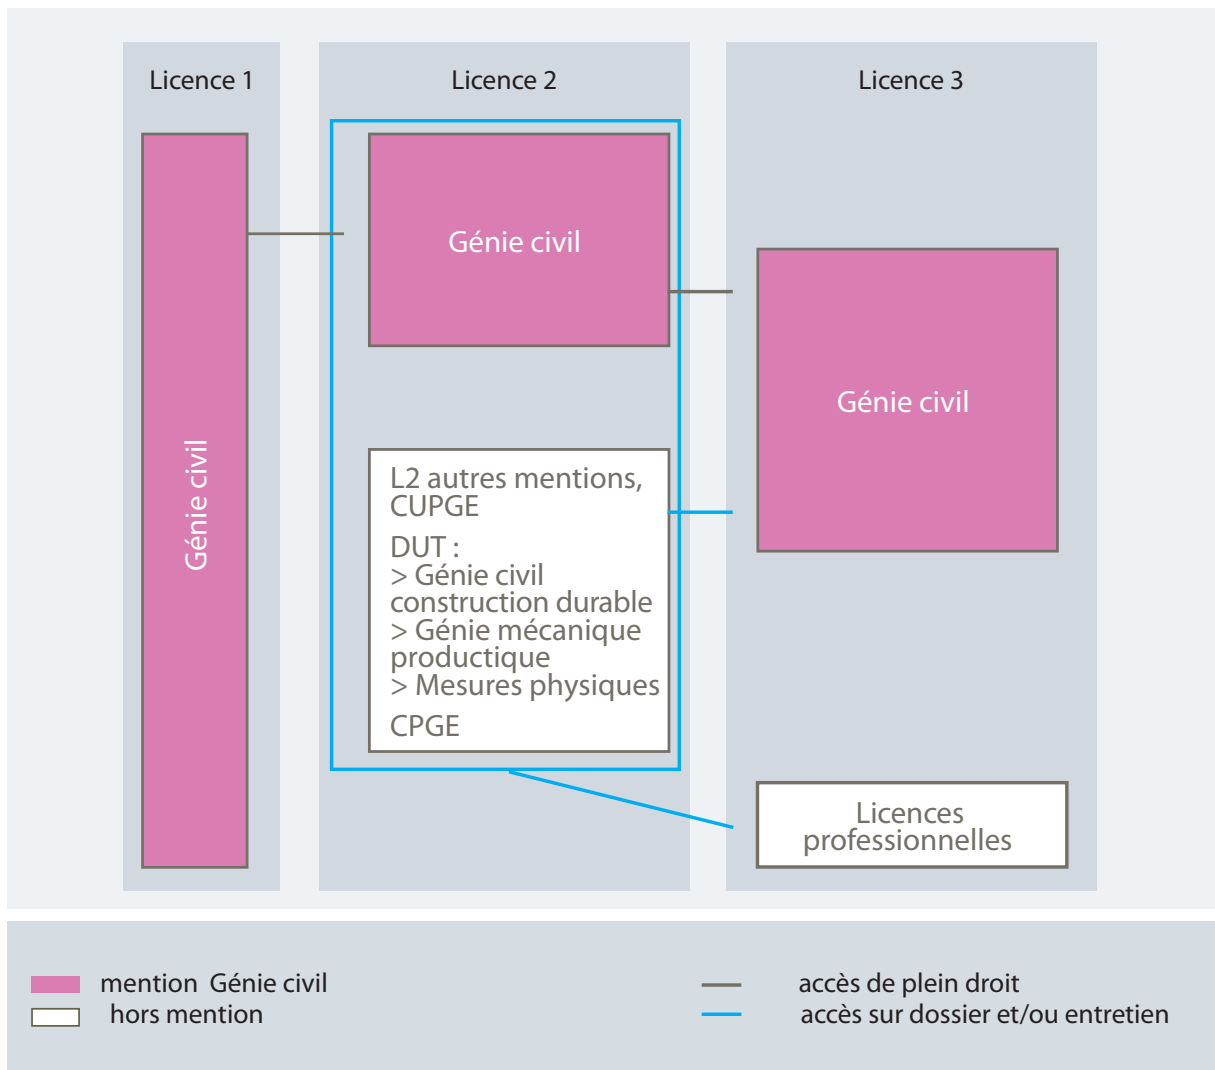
Licence 1

Licence 2

Licence 3

Génie civil

Génie civil

Génie civil

L2 autres mentions, CUPGE

DUT :
> Génie civil construction durable
> Génie mécanique productique
> Mesures physiques

CPGE

Licences professionnelles

mention Génie civil
hors mention

accès de plein droit
accès sur dossier et/ou entretien